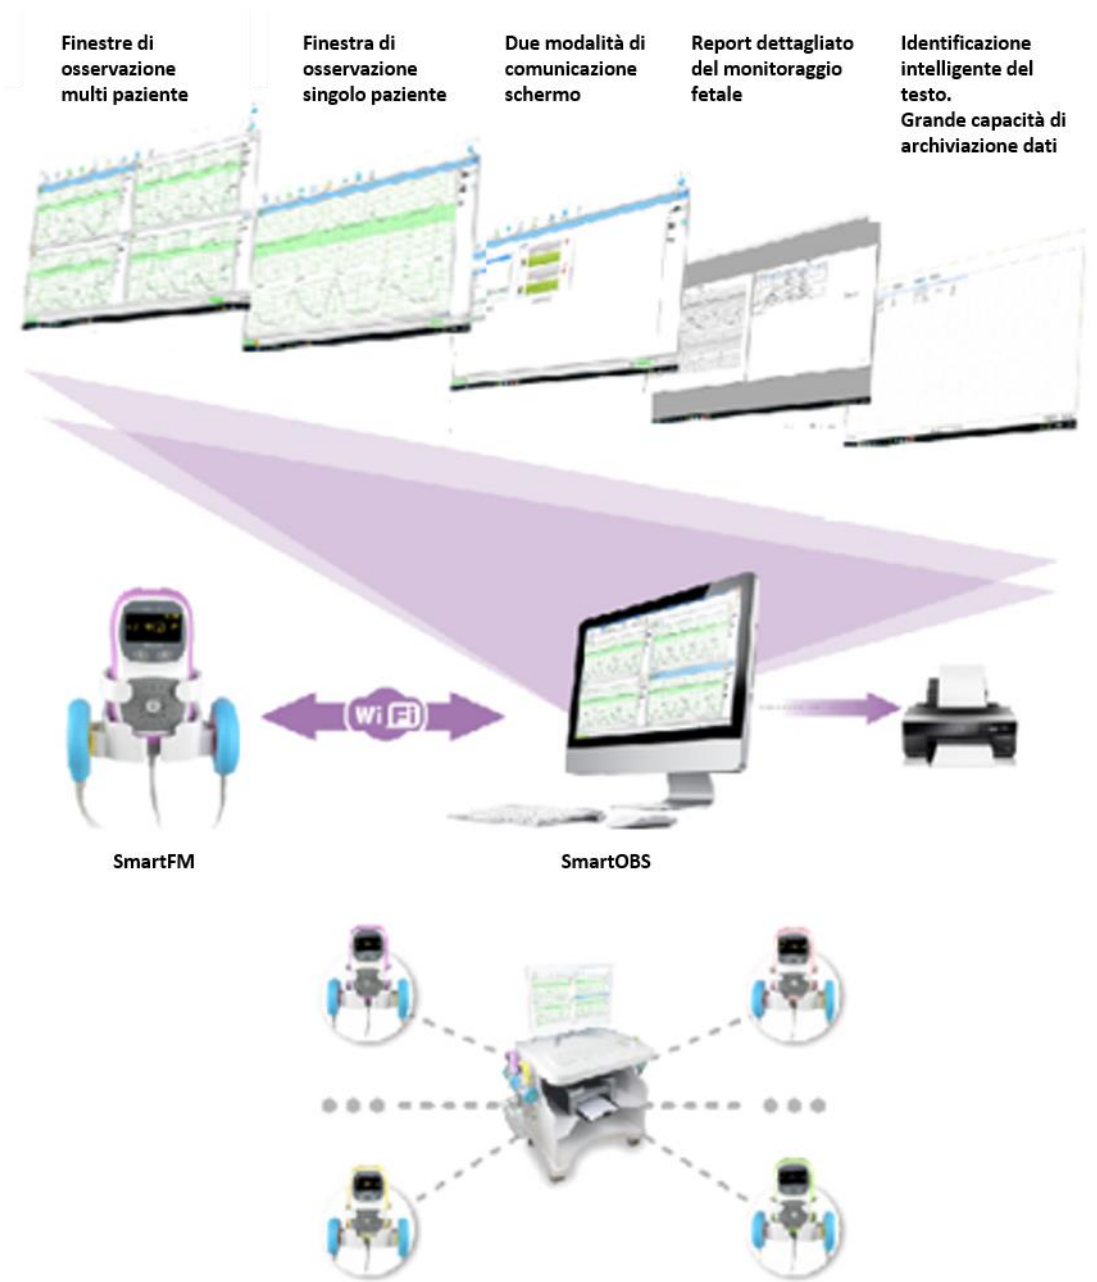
Finestre di osservazione multi paziente

Finestra di osservazione singolo paziente

Due modalità di comunicazione schermo

Report dettagliato del monitoraggio fetale

Identificazione intelligente del testo.
Grande capacità di archiviazione dati

Wi Fi

SmartFM

SmartOBS